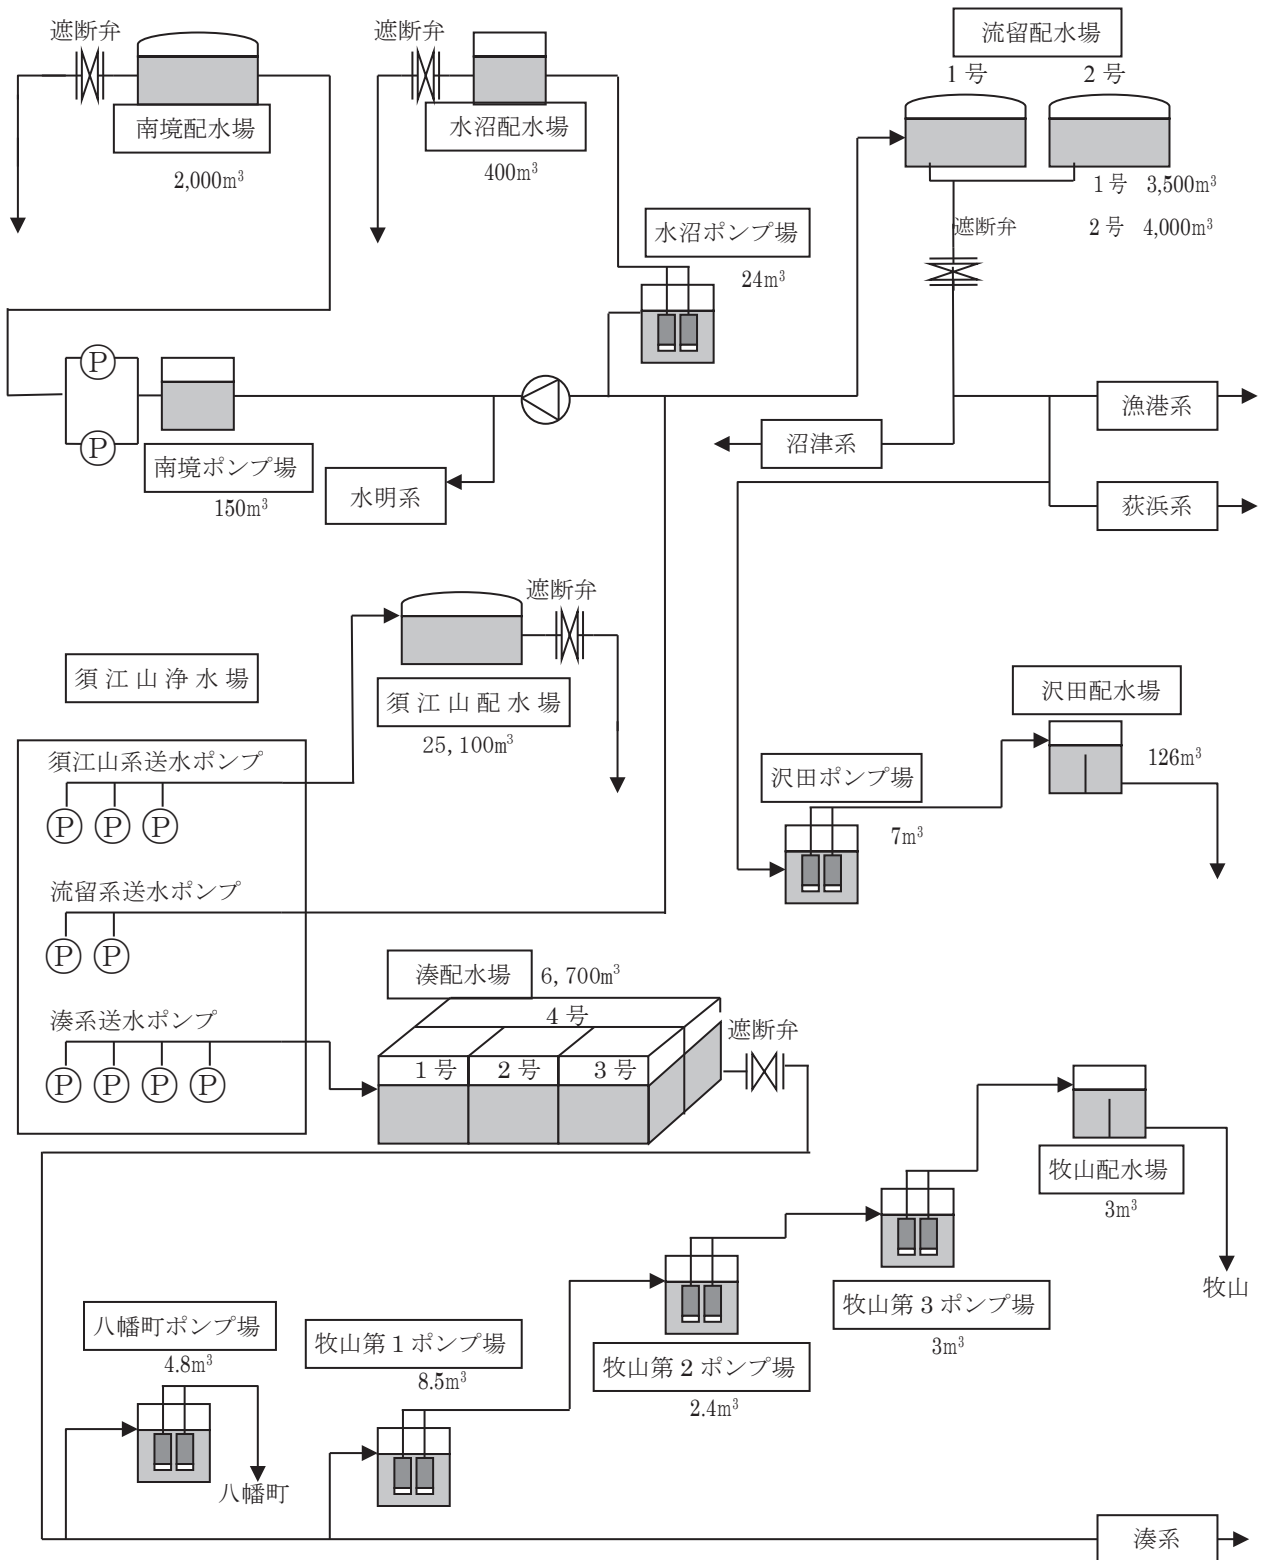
遮断弁

南境配水場

2,000m$^3$

遮断弁

水沼配水場

400m$^3$

流留配水場

1 号　2 号

1 号　3,500m$^3$

遮断弁　2 号　4,000m$^3$

水沼ポンプ場

24m$^3$

P

P

南境ポンプ場

150m$^3$

水明系

漁港系

沼津系

荻浜系

遮断弁

須江山浄水場

須 江 山 配 水 場

25, 100m$^3$

沢田配水場

126m$^3$

沢田ポンプ場

7m$^3$

須江山系送水ポンプ

P P P

流留系送水ポンプ

P P

湊配水場　6, 700m$^3$

4 号

湊系送水ポンプ

P P P P

1 号　2 号　3 号

遮断弁

牧山配水場

3m$^3$

牧山

牧山第 3 ポンプ場

3m$^3$

牧山第 2 ポンプ場

2.4m$^3$

八幡町ポンプ場

4.8m$^3$

牧山第 1 ポンプ場

8.5m$^3$

八幡町

湊系